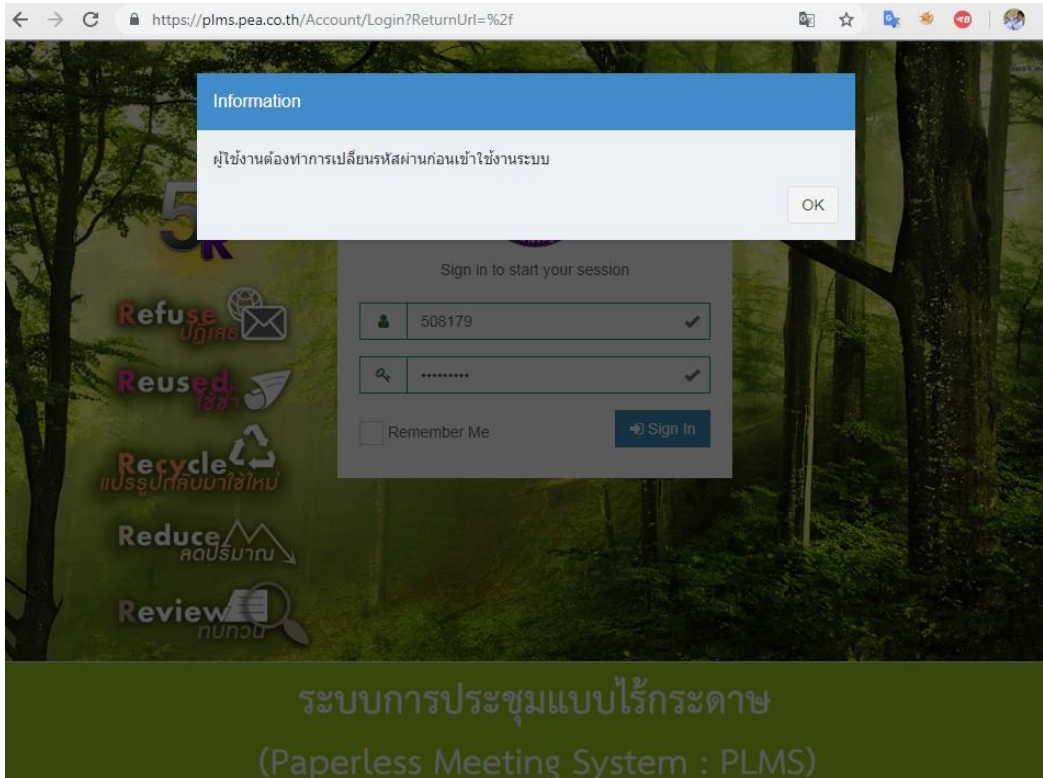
https://plms.pea.co.th/Account/Login?ReturnUrl=%2f

Information

ผู้ใช้งานต้องทำการเปลี่ยนรหัสผ่านก่อนเข้าใช้งานระบบ

OK

5R

Sign in to start your session

508179

••••••••••

Remember Me

Sign In

Refuse ปฏิเสธ

Reused ใช้ซ้ำ

Recycle แปรรูปกลับมาใช้ใหม่

Reduce ลดปริมาณ

Review ทบทวน

ระบบการประชุมแบบไร้กระดาษ

(Paperless Meeting System : PLMS)